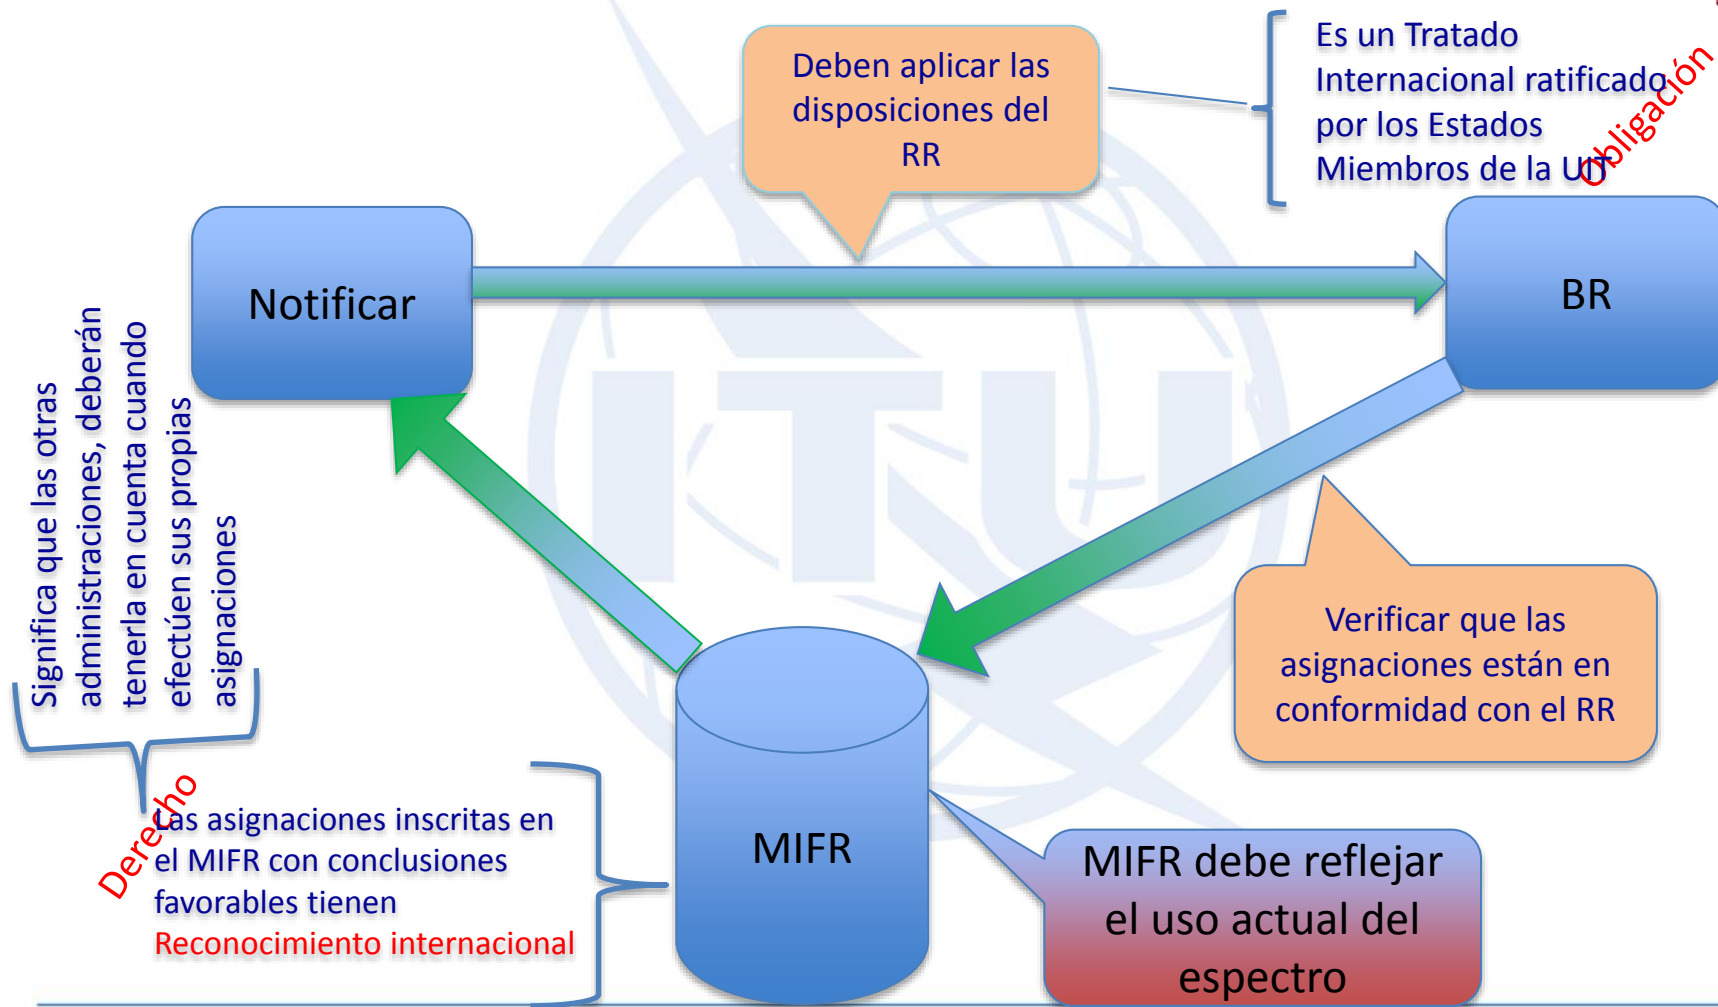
Deben aplicar las disposiciones del RR

Es un Tratado Internacional ratificado por los Estados Miembros de la UIT

Obligación

Notificar

BR

Significa que las otras administraciones, deberán tenerla en cuenta cuando efectúen sus propias asignaciones

Verificar que las asignaciones están en conformidad con el RR

Derecho

Las asignaciones inscritas en el MIFR con conclusiones favorables tienen Reconocimiento internacional

MIFR

MIFR debe reflejar el uso actual del espectro